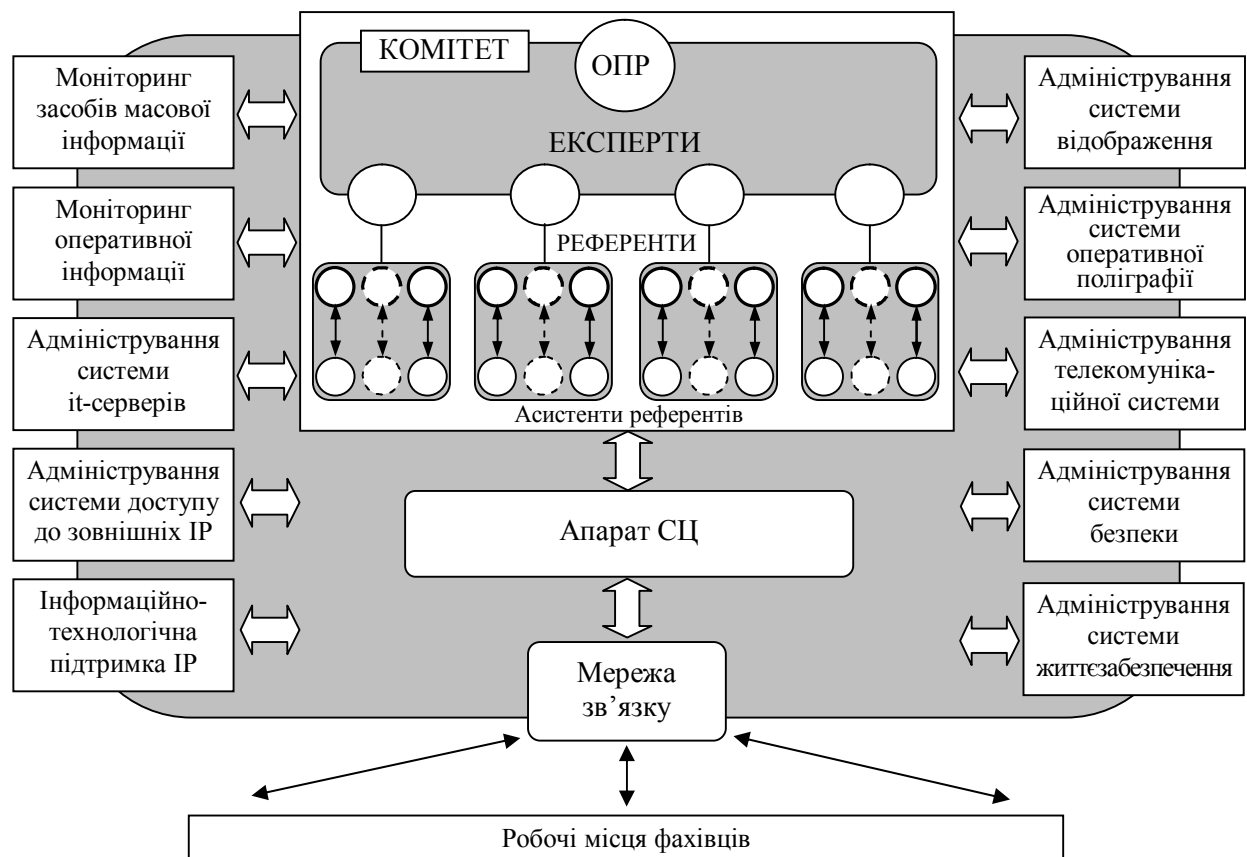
КОМІТЕТ

ОПР

ЕКСПЕРТИ

РЕФЕРЕНТИ

Асистенти референтів

Моніторинг засобів масової інформації

Моніторинг оперативної інформації

Адміністрування системи it-серверів

Адміністрування системи доступу до зовнішніх ІР

Інформаційно-технологічна підтримка ІР

Адміністрування системи відображення

Адміністрування системи оперативної поліграфії

Адміністрування телекомуніка-ційної системи

Адміністрування системи безпеки

Адміністрування системи життєзабезпечення

Апарат СЦ

Мережа зв'язку

Робочі місця фахівців